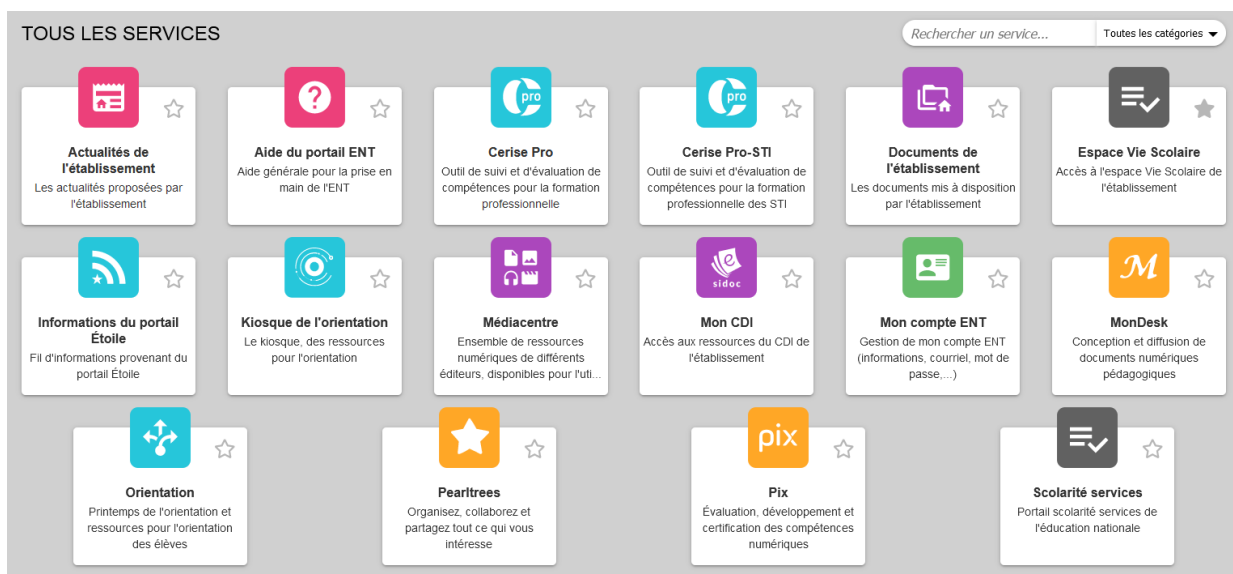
TOUS LES SERVICES

Rechercher un service...

Toutes les catégories

Actualités de l'établissement
Les actualités proposées par l'établissement

Aide du portail ENT
Aide générale pour la prise en main de l'ENT

pro

Cerise Pro
Outil de suivi et d'évaluation de compétences pour la formation professionnelle

pro

Cerise Pro-STI
Outil de suivi et d'évaluation de compétences pour la formation professionnelle des STI

Documents de l'établissement
Les documents mis à disposition par l'établissement

Espace Vie Scolaire
Accès à l'espace Vie Scolaire de l'établissement

Informations du portail Étoile
Fil d'informations provenant du portail Étoile

Kiosque de l'orientation
Le kiosque, des ressources pour l'orientation

Médiacentre
Ensemble de ressources numériques de différents éditeurs, disponibles pour l'uti...

sidoc

Mon CDI
Accès aux ressources du CDI de l'établissement

Mon compte ENT
Gestion de mon compte ENT (informations, courriel, mot de passe,...)

MonDesk
Conception et diffusion de documents numériques pédagogiques

Orientation
Printemps de l'orientation et ressources pour l'orientation des élèves

Pearltrees
Organisez, collaborez et partagez tout ce qui vous intéresse

pix

Pix
Évaluation, développement et certification des compétences numériques

Scolarité services
Portail scolarité services de l'éducation nationale